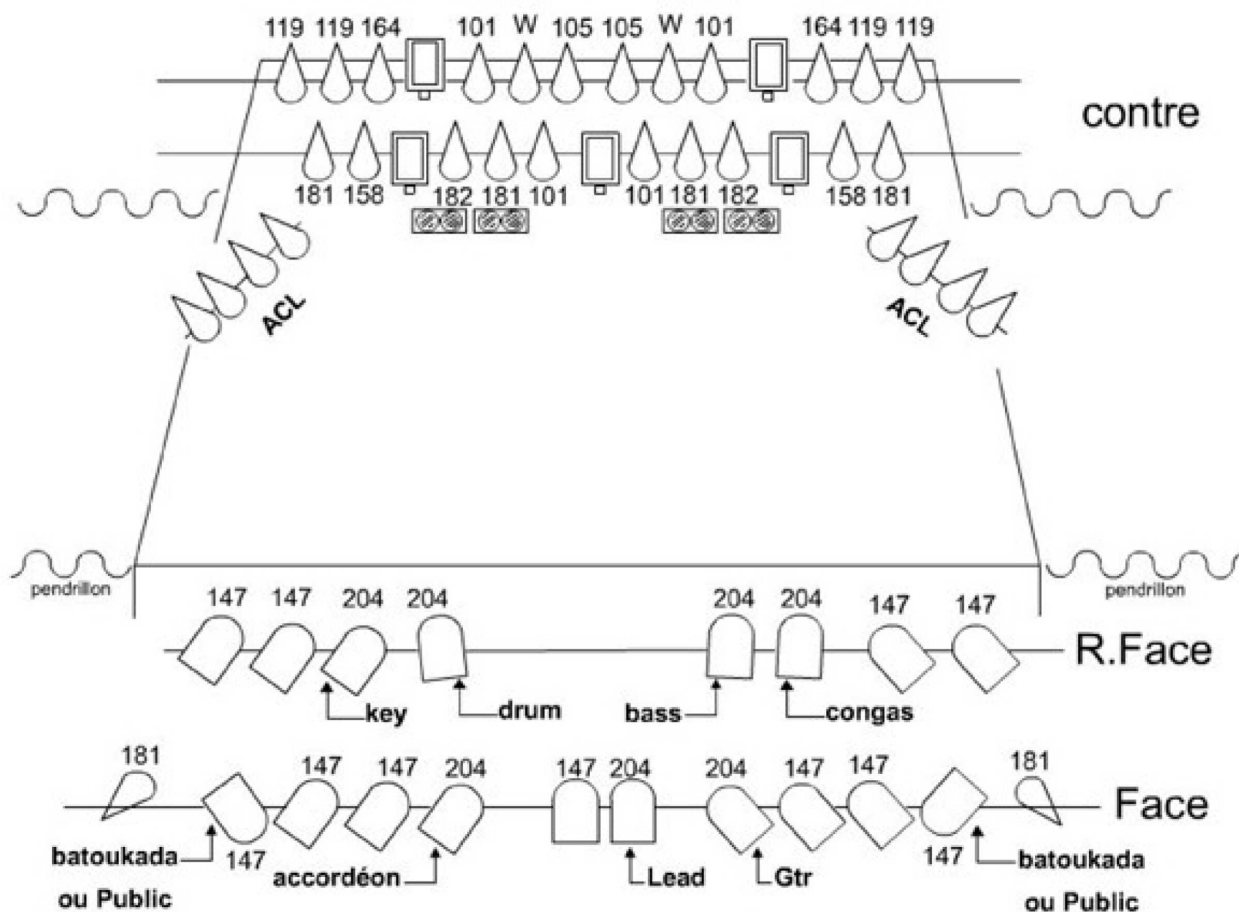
119 119 164 101 W 105 105 W 101 164 119 119

contre

181 158 182 181 101 101 181 182 158 181

ACL

ACL

pendrillon

pendrillon

147 147 204 204 204 204 147 147

R.Face

key drum bass congas

181 147 147 204 147 204 204 147 147 181

Face

147 147

batoukada ou Public

accordéon

Lead

Gtr

batoukada ou Public